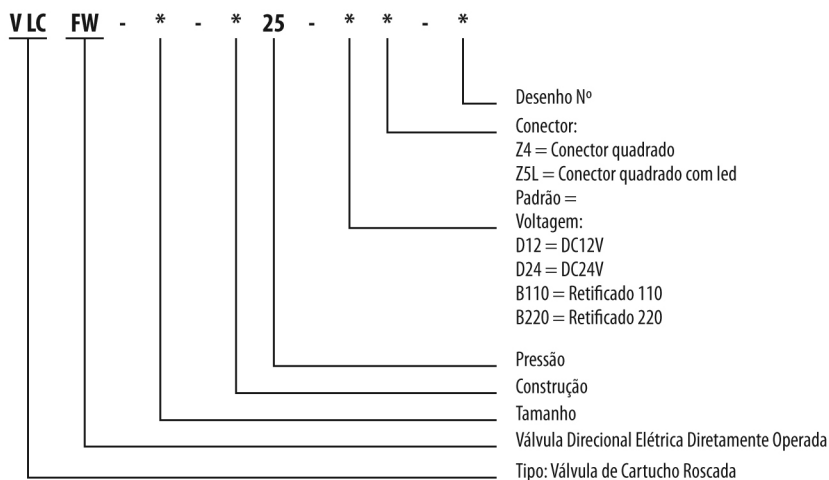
V LC FW - * - * 25 - * * - *

Desenho Nº

Conector:
Z4 = Conector quadrado
Z5L = Conector quadrado com led
Padrão =

Voltagem:
D12 = DC12V
D24 = DC24V
B110 = Retificado 110
B220 = Retificado 220

Pressão

Construção

Tamanho

Válvula Direcional Elétrica Diretamente Operada

Tipo: Válvula de Cartucho Roscada